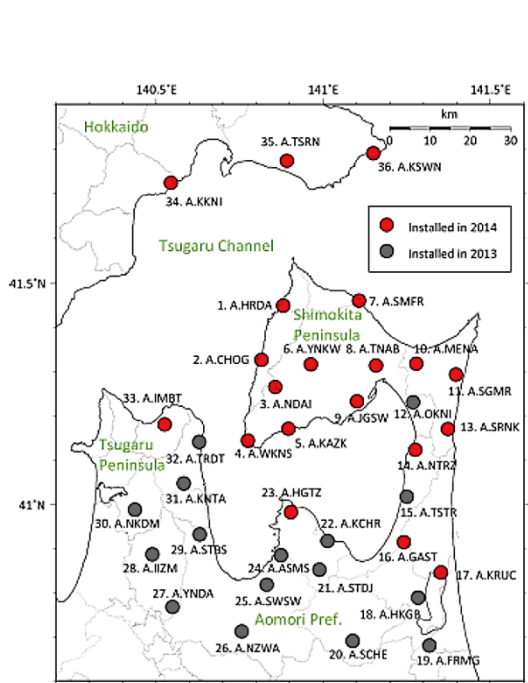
140.5°E
141°E
141.5°E
km
0 10 20 30
Hokkaido
35. A.TSRN
36. A.KSWN
34. A.KKNI
Installed in 2014
Installed in 2013
Tsugaru Channel
41.5°N
1. A.HRDA
7. A.SMFR
Shimokita Peninsula
2. A.CHOG
6. A.YNKW
8. A.TNAB
10. A.MENA
11. A.SGMR
3. A.NDAI
9. A.JGSW
12. A.OKNI
13. A.SRNK
33. A.IMBT
4. A.WKNS
5. A.KAZK
Tsugaru Peninsula
32. A.TRDT
14. A.NTRZ
31. A.KNTA
23. A.HGTZ
41°N
15. A.TSTR
30. A.NKDM
22. A.KCHR
29. A.STBS
16. A.GAST
28. A.IIZM
24. A.ASMS
21. A.STDJ
17. A.KRUC
27. A.YNDA
25. A.SWSW
18. A.HKGB
Aomori Pref.
26. A.NZWA
20. A.SCHE
19. A.FRMG